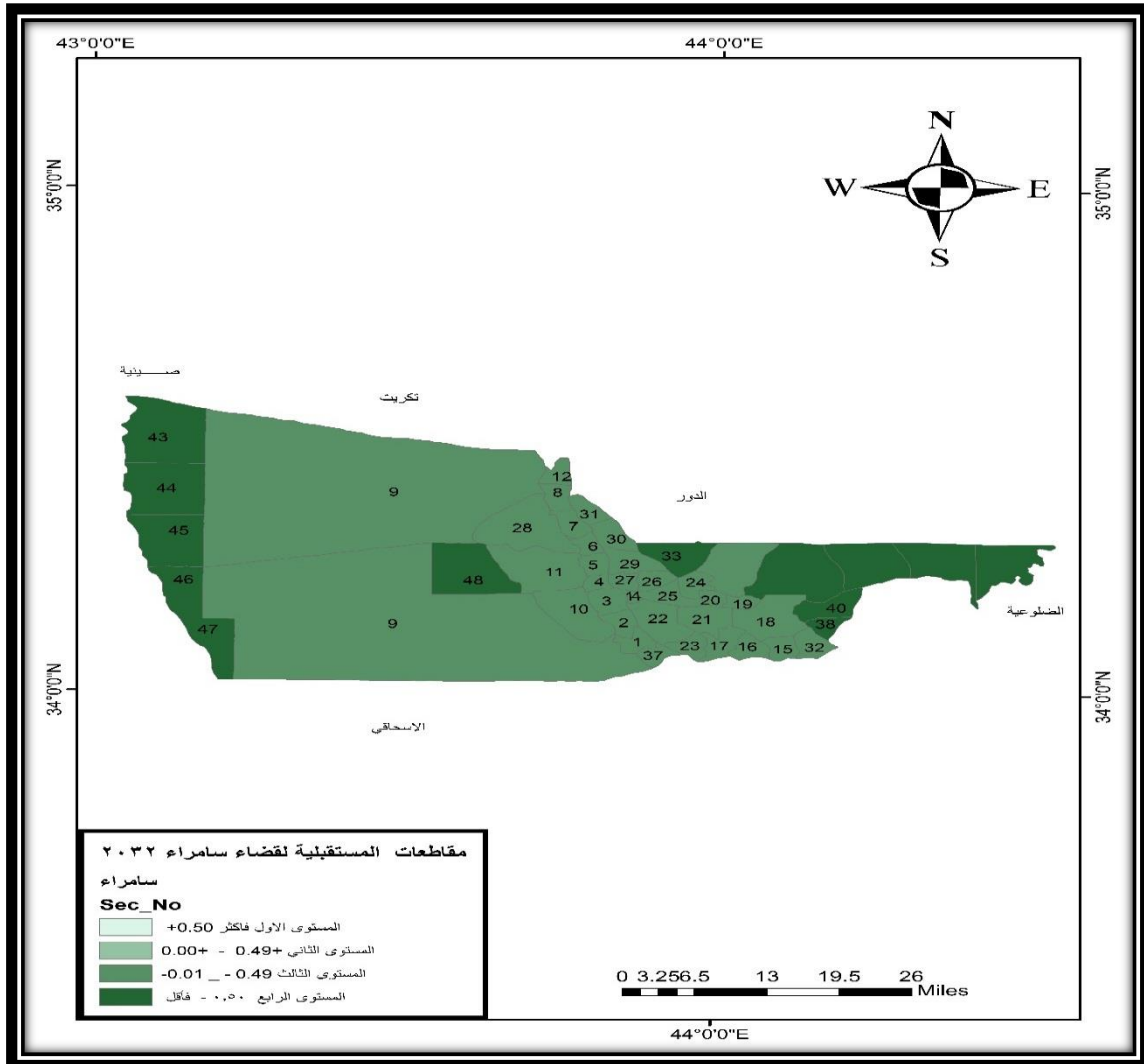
43°0'0"E

44°0'0"E

35°0'0"N

35°0'0"N

N

W

E

S

صـــــينية

تكريت

الدور

الضلوعية

الاسحاقي

43
44
45
46
47
9
9
12
8
31
7
28
30
6
33
5
29
11
48
4
27
26
24
3
14
25
20
19
40
10
38
2
22
21
18
1
23
17
16
15
32
37

34°0'0"N

34°0'0"N

مقاطعات المستقبلية لقضاء سامراء ٢٠٣٢

سامراء

Sec_No

المستوى الاول فاكثر 0.50+

المستوى الثاني 0.49+ - 0.00+

المستوى الثالث 0.49 _ - 0.01-

المستوى الرابع ٠,٥٠ - فأقل

0 3.256.5 13 19.5 26
Miles

44°0'0"E